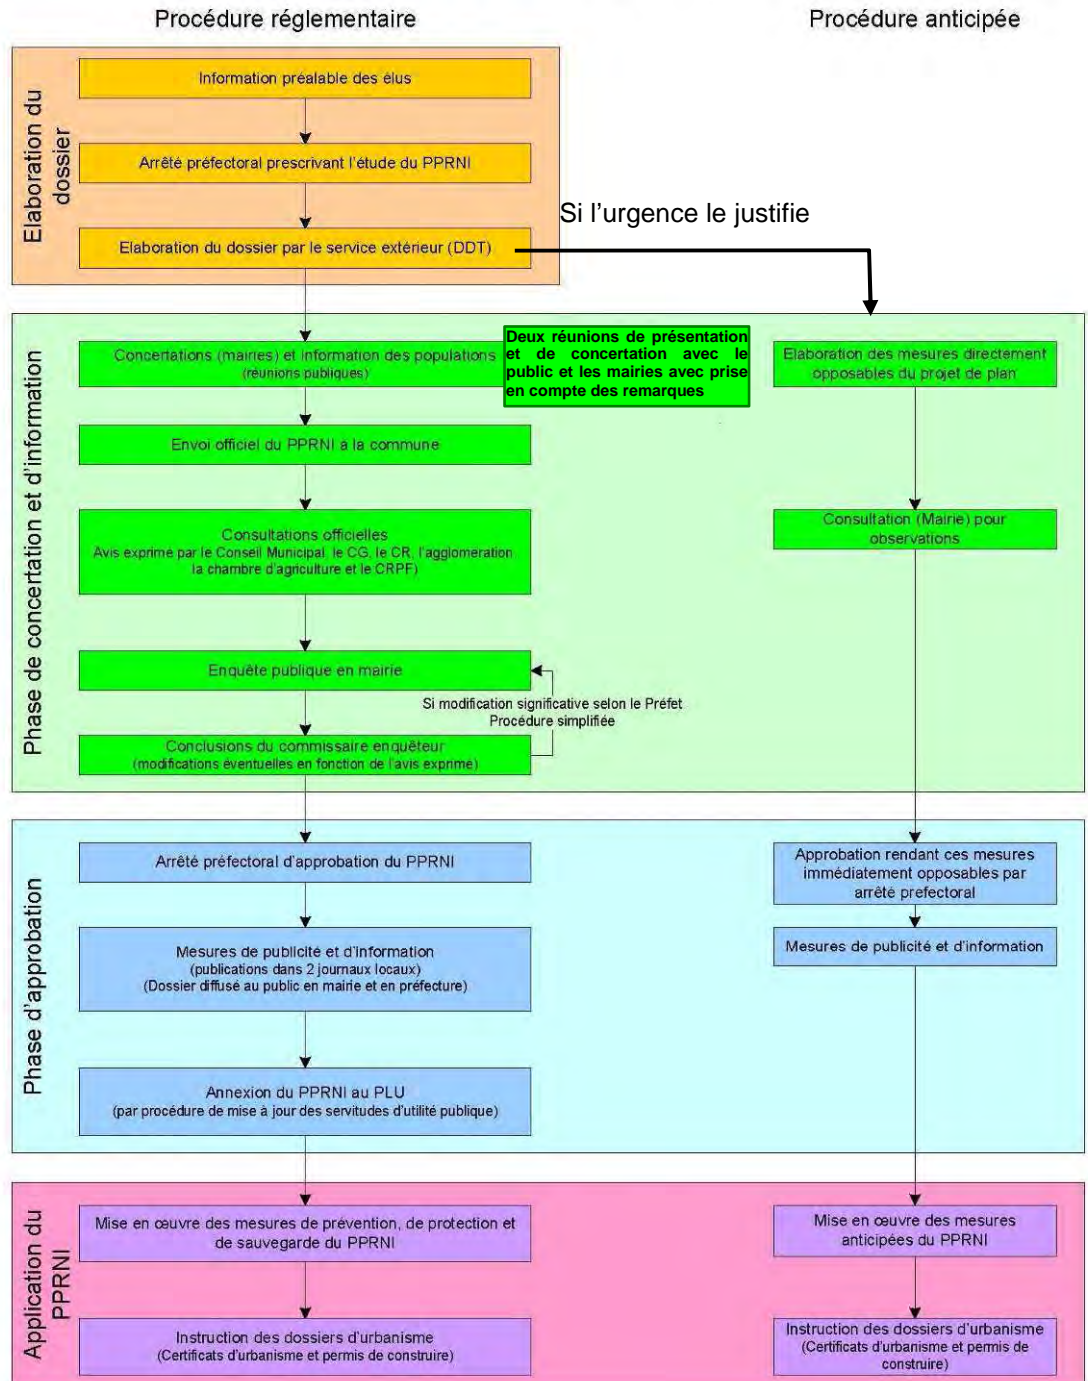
Procédure réglementaire

Procédure anticipée

Elaboration du dossier

Information préalable des élus

Arrêté préfectoral prescrivant l'étude du PPRNI

Elaboration du dossier par le service extérieur (DDT)

Si l'urgence le justifie

Phase de concertation et d'information

Concertations (mairies) et information des populations (réunions publiques)

Deux réunions de présentation et de concertation avec le public et les mairies avec prise en compte des remarques

Elaboration des mesures directement opposables du projet de plan

Envoi officiel du PPRNI à la commune

Consultations officielles
Avis exprimé par le Conseil Municipal, le CG, le CR, l'agglomération la chambre d'agriculture et le CRPF)

Consultation (Mairie) pour observations

Enquête publique en mairie

Si modification significative selon le Préfet
Procédure simplifiée

Conclusions du commissaire enquêteur
(modifications éventuelles en fonction de l'avis exprimé)

Phase d'approbation

Arrêté préfectoral d'approbation du PPRNI

Approbation rendant ces mesures immédiatement opposables par arrêté prefectoral

Mesures de publicité et d'information
(publications dans 2 journaux locaux)
(Dossier diffusé au public en mairie et en préfecture)

Mesures de publicité et d'information

Annexion du PPRNI au PLU
(par procédure de mise à jour des servitudes d'utilité publique)

Application du PPRNI

Mise en œuvre des mesures de prévention, de protection et de sauvegarde du PPRNI

Mise en œuvre des mesures anticipées du PPRNI

Instruction des dossiers d'urbanisme
(Certificats d'urbanisme et permis de construire)

Instruction des dossiers d'urbanisme
(Certificats d'urbanisme et permis de construire)